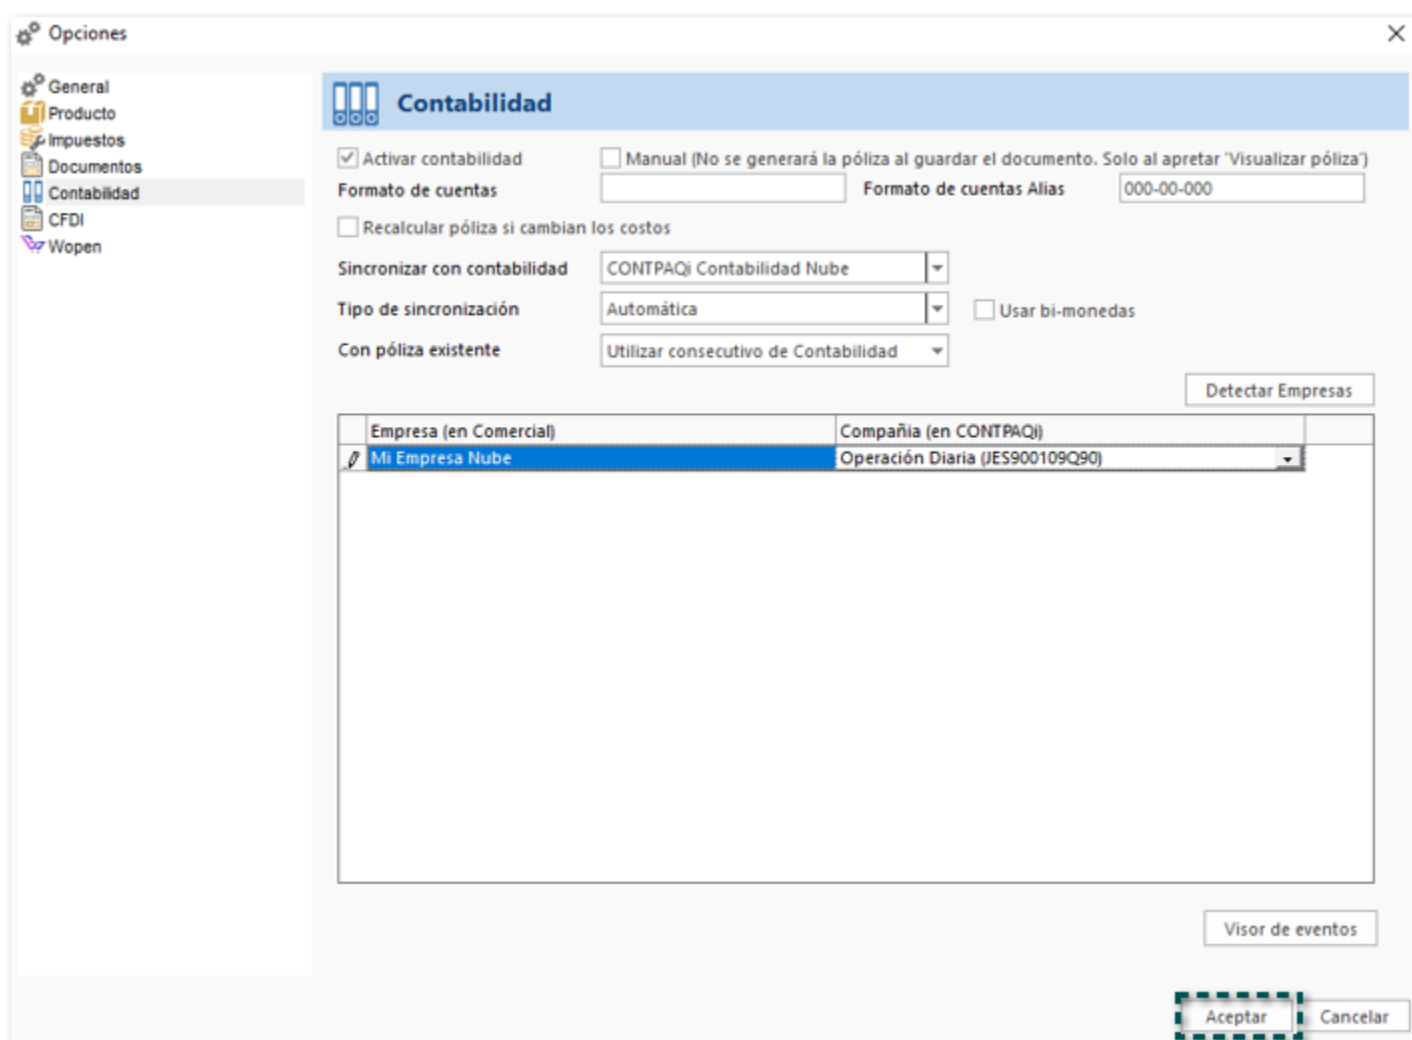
Opciones

General
Producto
Impuestos
Documentos
Contabilidad
CFDI
Wopen

Contabilidad

Activar contabilidad

Manual (No se generará la póliza al guardar el documento. Solo al apretar 'Visualizar póliza')

Formato de cuentas

Formato de cuentas Alias 000-00-000

Recalcular póliza si cambian los costos

Sincronizar con contabilidad CONTPAQi Contabilidad Nube

Tipo de sincronización Automática

Usar bi-monedas

Con póliza existente Utilizar consecutivo de Contabilidad

Detectar Empresas

| Empresa (en Comercial) | Compañia (en CONTPAQi) |
|---|---|
| Mi Empresa Nube | Operación Diaria (JES900109Q90) |

Visor de eventos

Aceptar

Cancelar